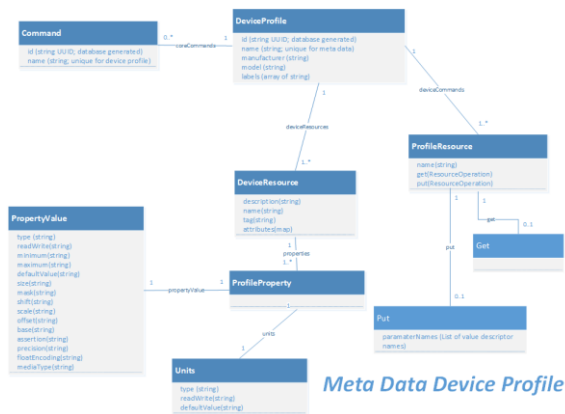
Command
id (string UUID; database generated)
name (string; unique for device profile)

0..*
coreCommands
1

DeviceProfile
id (string UUID; database generated)
name (string; unique for meta data)
manufacturer (string)
model (string)
labels (array of string)

1
deviceCommands
1..*

1
deviceResources
1..*

ProfileResource
name(string)
get(ResourceOperation)
put(ResourceOperation)

1
get
0..1

Get

1
put
0..1

DeviceResource
description(string)
name(string)
tag(string)
attributes(map)

1
properties
1..*

PropertyValue
type (string)
readWrite(string)
minimum(string)
maximum(string)
defaultValue(string)
size(string)
mask(string)
shift(string)
scale(string)
offset(string)
base(string)
assertion(string)
precision(string)
floatEncoding(string)
mediaType(string)

1
propertyValue
1

ProfileProperty

1
units
1

Put
parameterNames (List of value descriptor names)

Units
type (string)
readWrite(string)
defaultValue(string)

Meta Data Device Profile